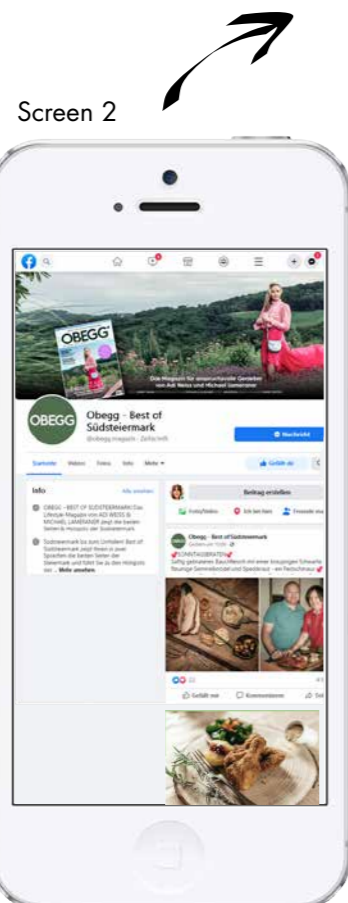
Screen 2

OBEGG

Das Magazin für anspruchsvolle Genießer von Adi Weiss und Michael Lamprecht

OBEGG

Obegg - Best of Südsteiermark

@obegg.magazin · Zeitschrift

Nachricht

Startseite Videos Fotos Info Mehr

Gefällt dir

Info

Alle ansehen

OBEGG – BEST OF SÜDSTEIERMARK Das Lifestyle Magazin von ADI WEISS & MICHAEL LAMPRECHT zeigt die besten Seiten & Hotspots der Südsteiermark

Südsteiermark bis zum Umfallen! Best of Südsteiermark zeigt Ihnen in zwei Sparten die besten Seiten der Steiermark und führt Sie zu den Hotspots der ... Mehr ansehen

Beitrag erstellen

Foto/Video

Ich bin hier

Freunde ma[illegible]

Obegg - Best of Südsteiermark

SONNTAGSBRATEN

Saftig gebratenes Bauchfleisch mit einer knusprigen Schwarte, flaumige Semmelknödel und Speckkraut - ein Festschmaus

Gefällt mir

Kommentieren